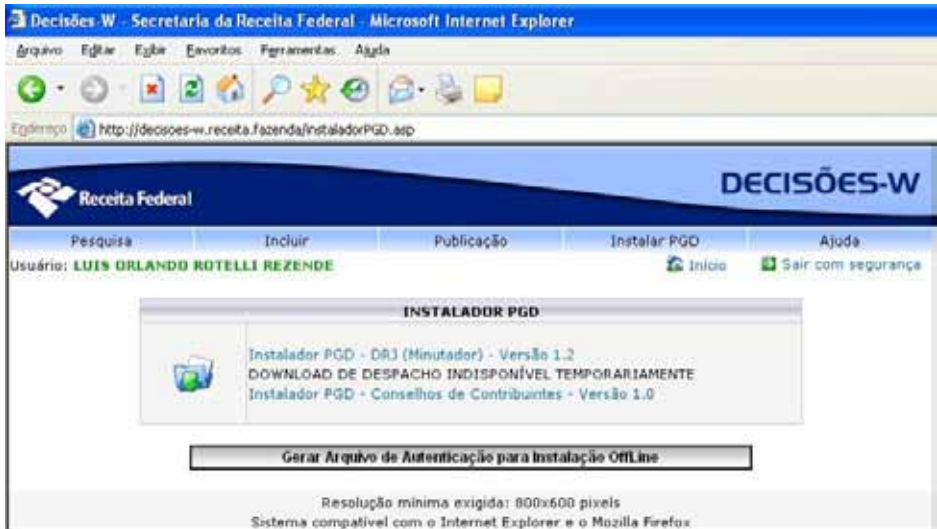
Decisões-W - Secretaria da Receita Federal - Microsoft Internet Explorer

Arquivo Editar Exibir Favoritos Ferramentas Ajuda

Endereço http://decisoes-w.receita.fazenda/instaladorPGD.asp

Receita Federal

DECISÕES-W

Pesquisa Incluir Publicação Instalar PGD Ajuda

Usuário: LUIS ORLANDO ROTELLI REZENDE

Início

Sair com segurança

INSTALADOR PGD

Instalador PGD - DRJ (Minutador) - Versão 1.2

DOWNLOAD DE DESPACHO INDISPONÍVEL TEMPORARIAMENTE

Instalador PGD - Conselhos de Contribuintes - Versão 1.0

Gerar Arquivo de Autenticação para Instalação OffLine

Resolução mínima exigida: 800x600 pixels

Sistema compatível com o Internet Explorer e o Mozilla Firefox